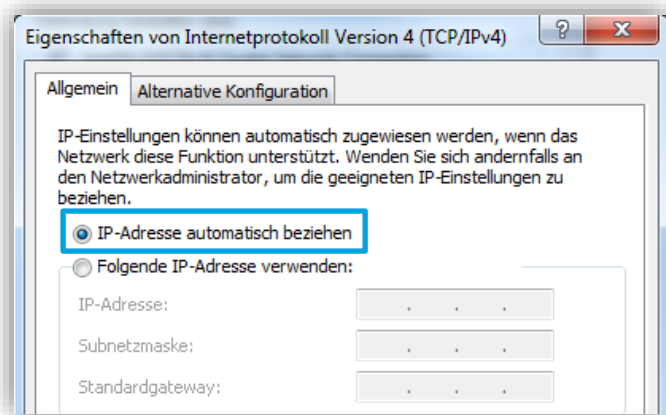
Eigenschaften von Internetprotokoll Version 4 (TCP/IPv4)

?

X

Allgemein

Alternative Konfiguration

IP-Einstellungen können automatisch zugewiesen werden, wenn das Netzwerk diese Funktion unterstützt. Wenden Sie sich andernfalls an den Netzwerkadministrator, um die geeigneten IP-Einstellungen zu beziehen.

IP-Adresse automatisch beziehen

Folgende IP-Adresse verwenden:

IP-Adresse: . . .

Subnetzmaske: . . .

Standardgateway: . . .